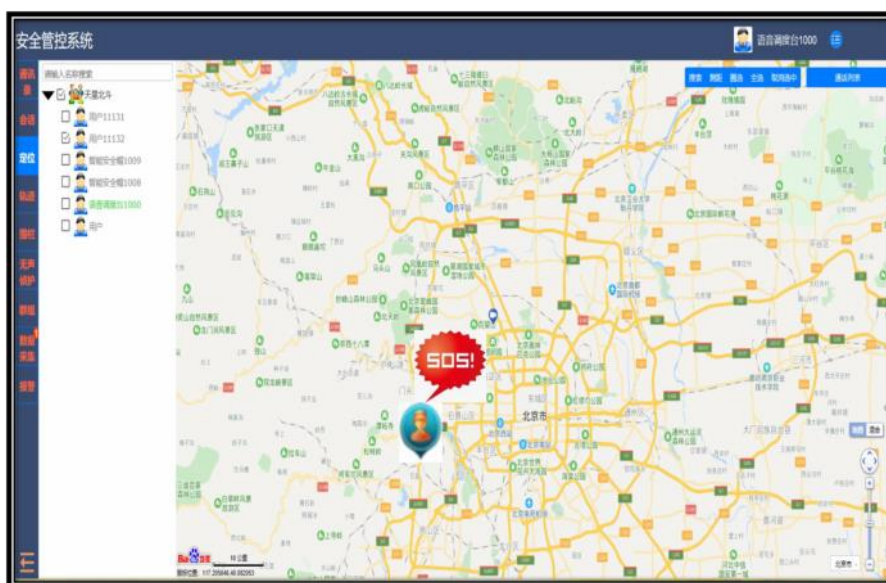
安全管控系统

语音调度台1000

通讯录
会话
定位
轨迹
围栏
无声锁屏
群组
数据采集
报警

请输入名称搜索
天星北斗
用户11131
用户11132
智能安全帽1009
智能安全帽1008
语音调度台1000
用户

搜索 测距 圈选 全选 取消选中 通话列表

SOS!

北京市

地图 混合

10公里
北京市